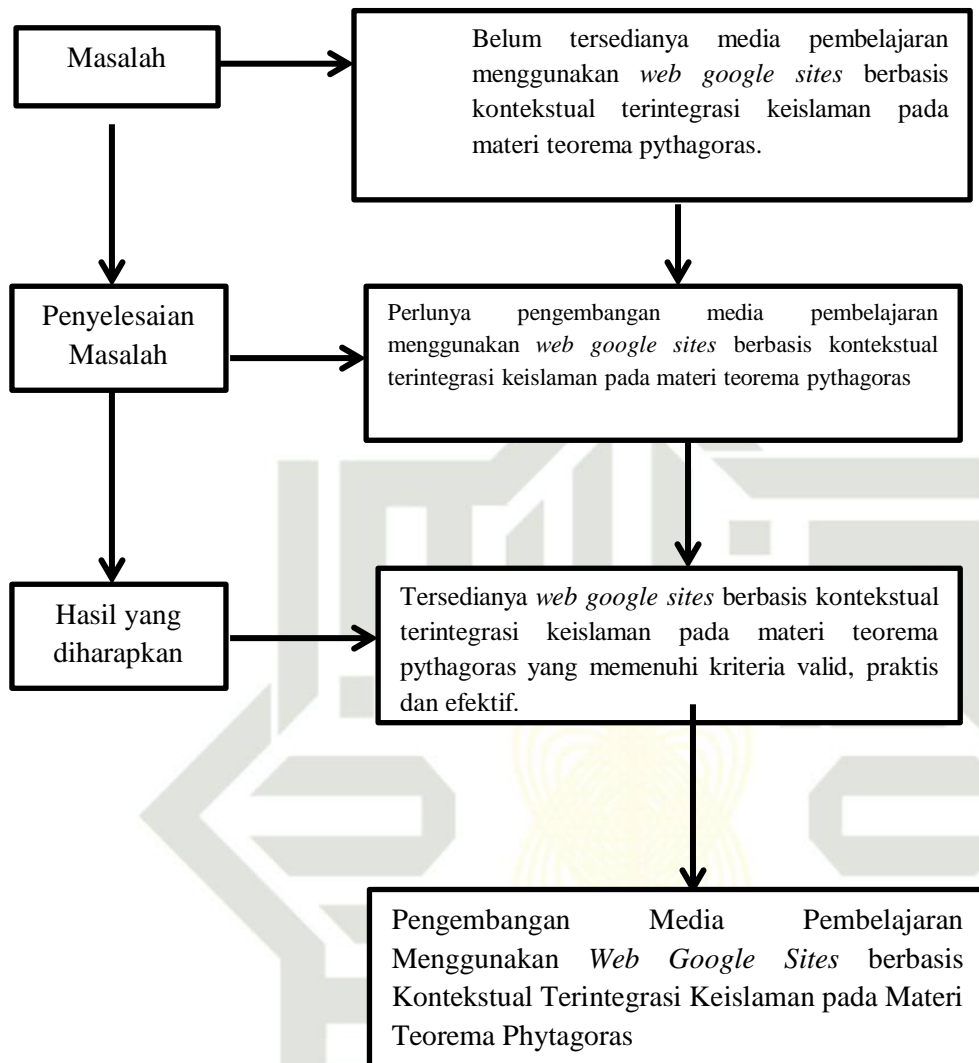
Masalah

Belum tersedianya media pembelajaran menggunakan *web google sites* berbasis kontekstual terintegrasi keislaman pada materi teorema pythagoras.

Penyelesaian Masalah

Perlunya pengembangan media pembelajaran menggunakan *web google sites* berbasis kontekstual terintegrasi keislaman pada materi teorema pythagoras

Hasil yang diharapkan

Tersedianya *web google sites* berbasis kontekstual terintegrasi keislaman pada materi teorema pythagoras yang memenuhi kriteria valid, praktis dan efektif.

Pengembangan Media Pembelajaran Menggunakan *Web Google Sites* berbasis Kontekstual Terintegrasi Keislaman pada Materi Teorema Phytagoras